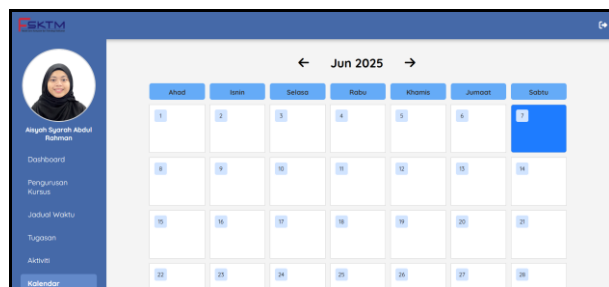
ESKTM

Aisyah Syarah Abdul Rahman

Dashboard

Pengurusan Kursus

Jadual Waktu

Tugasan

Aktiviti

Kalendar

← Jun 2025 →

| Ahad | Isnin | Selasa | Rabu | Khamis | Jumaat | Sabtu |
|---|---|---|---|---|---|---|
| 1 | 2 | 3 | 4 | 5 | 6 | 7 |
| 8 | 9 | 10 | 11 | 12 | 13 | 14 |
| 15 | 16 | 17 | 18 | 19 | 20 | 21 |
| 22 | 23 | 24 | 25 | 26 | 27 | 28 |